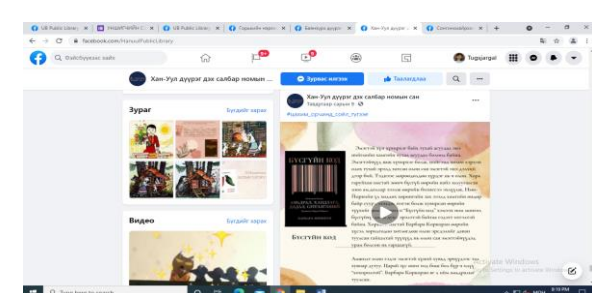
UB Public Library | Хан-Уул дүүрэг | Сонгинохайрхан

facebook.com/HanuulPublicLibrary

Фэйсбүүкээс хайх

Tugsjargal

Хан-Уул дүүрэг дэх салбар номын ...

Зурвас илгээх

Таалагдаж

Зураг

Бүгдийг харах

Видео

Бүгдийг харах

Хан-Уул дүүрэг дэх салбар номын сан

Таварнаар сарын 9 ·

#цахим_сургалт_сайн_хүсэл

БУСГУЙН ХОД

Бусгуйн ход

Activate Windows
Go to Settings to activate Windows.